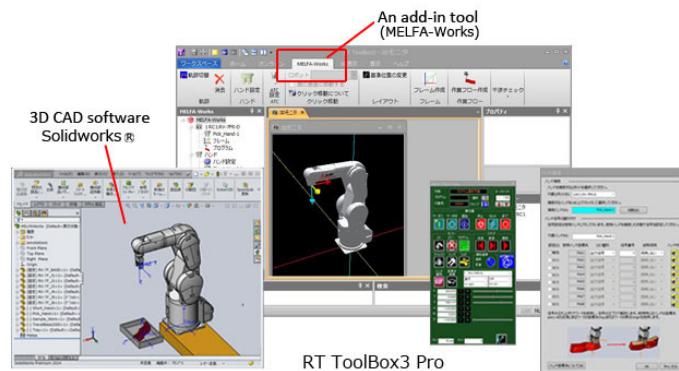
An add-in tool
(MELFA-Works)

3D CAD software
Solidworks®

RT ToolBox3 Pro

MELFA-Works

ワークスペース

ホーム

ロボット

軌跡切替

消去

ハンド設定

ハンド

クリック移動について

クリック移動

基準位置の変更

レイアウト

フレーム作成

フレーム

作業フロー作成

作業フロー

干渉チェック

MELFA-Works

プロパティ

3Dモニタ

フレーム

プログラム

ハンド

ハンド設定

検索